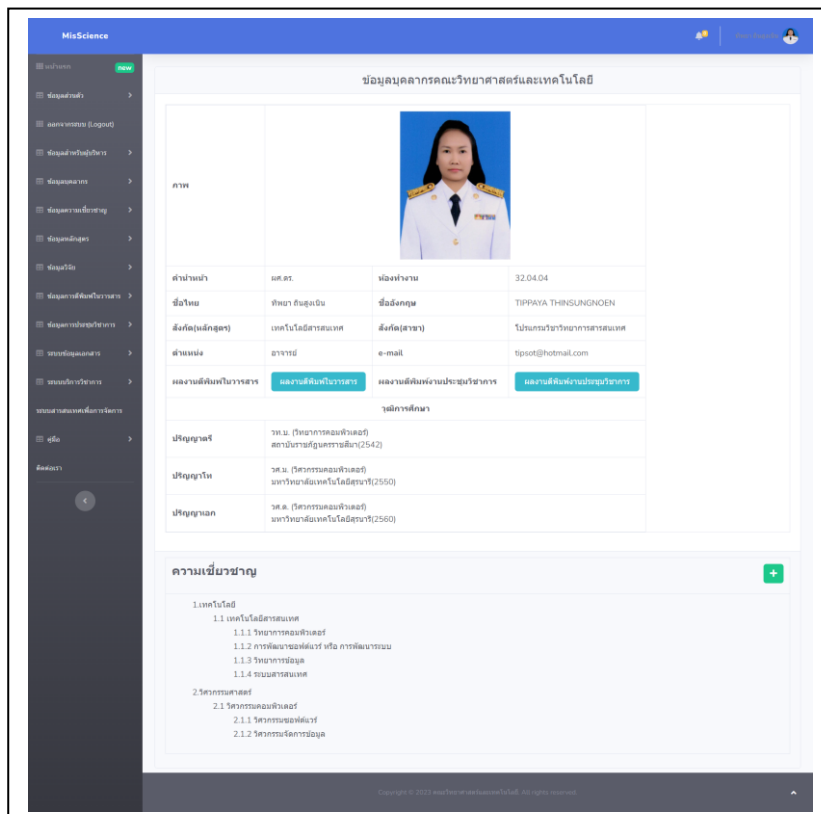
MisScience

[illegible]

หน้าแรก new
ข้อมูลส่วนตัว
ออกจากระบบ (Logout)
ข้อมูลสำหรับผู้บริหาร
ข้อมูลบุคลากร
ข้อมูลความเชี่ยวชาญ
ข้อมูลหลักสูตร
ข้อมูลวิจัย
ข้อมูลการตีพิมพ์ในวารสาร
ข้อมูลการประชุมวิชาการ
ระบบข้อมูลเอกสาร
ระบบบริการวิชาการ
ระบบสารสนเทศเพื่อการจัดการ
คู่มือ
ติดต่อเรา

ข้อมูลบุคลากรคณะวิทยาศาสตร์และเทคโนโลยี

| ภาพ | | | |
|---|---|---|---|
| คำนำหน้า | ผศ.ดร. | ห้องทำงาน | 32.04.04 |
| ชื่อไทย | ทิพยา ถินสูงเนิน | ชื่ออังกฤษ | TIPPAYA THINSUNGNOEN |
| สังกัด(หลักสูตร) | เทคโนโลยีสารสนเทศ | สังกัด(สาขา) | โปรแกรมวิชาวิทยาการสารสนเทศ |
| ตำแหน่ง | อาจารย์ | e-mail | tipsot@hotmail.com |
| ผลงานตีพิมพ์ในวารสาร | ผลงานตีพิมพ์ในวารสาร | ผลงานตีพิมพ์งานประชุมวิชาการ | ผลงานตีพิมพ์งานประชุมวิชาการ |

วุฒิการศึกษา

| | |
|---|---|
| ปริญญาตรี | วท.บ. (วิทยาการคอมพิวเตอร์) สถาบันราชภัฏนครราชสีมา(2542) |
| ปริญญาโท | วศ.ม. (วิศวกรรมคอมพิวเตอร์) มหาวิทยาลัยเทคโนโลยีสุรนารี(2550) |
| ปริญญาเอก | วศ.ด. (วิศวกรรมคอมพิวเตอร์) มหาวิทยาลัยเทคโนโลยีสุรนารี(2560) |

ความเชี่ยวชาญ

+

1.เทคโนโลยี
1.1 เทคโนโลยีสารสนเทศ
1.1.1 วิทยาการคอมพิวเตอร์
1.1.2 การพัฒนาซอฟต์แวร์ หรือ การพัฒนาระบบ
1.1.3 วิทยาการข้อมูล
1.1.4 ระบบสารสนเทศ
2.วิศวกรรมศาสตร์
2.1 วิศวกรรมคอมพิวเตอร์
2.1.1 วิศวกรรมซอฟต์แวร์
2.1.2 วิศวกรรมจัดการข้อมูล

Copyright © 2023 คณะวิทยาศาสตร์และเทคโนโลยี. All rights reserved.